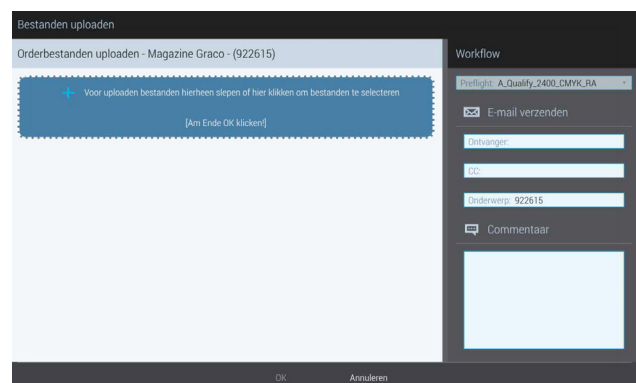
Bestanden uploaden

Orderbestanden uploaden - Magazine Graco - (922615)

Voor uploaden bestanden hierheen slepen of hier klikken om bestanden te selecteren

[Am Ende OK klicken!]

Workflow

Preflight: A_Qualify_2400_CMYK_RA

E-mail verzenden

Ontvanger:

CC:

Onderwerp: 922615

Commentaar

OK Annuleren